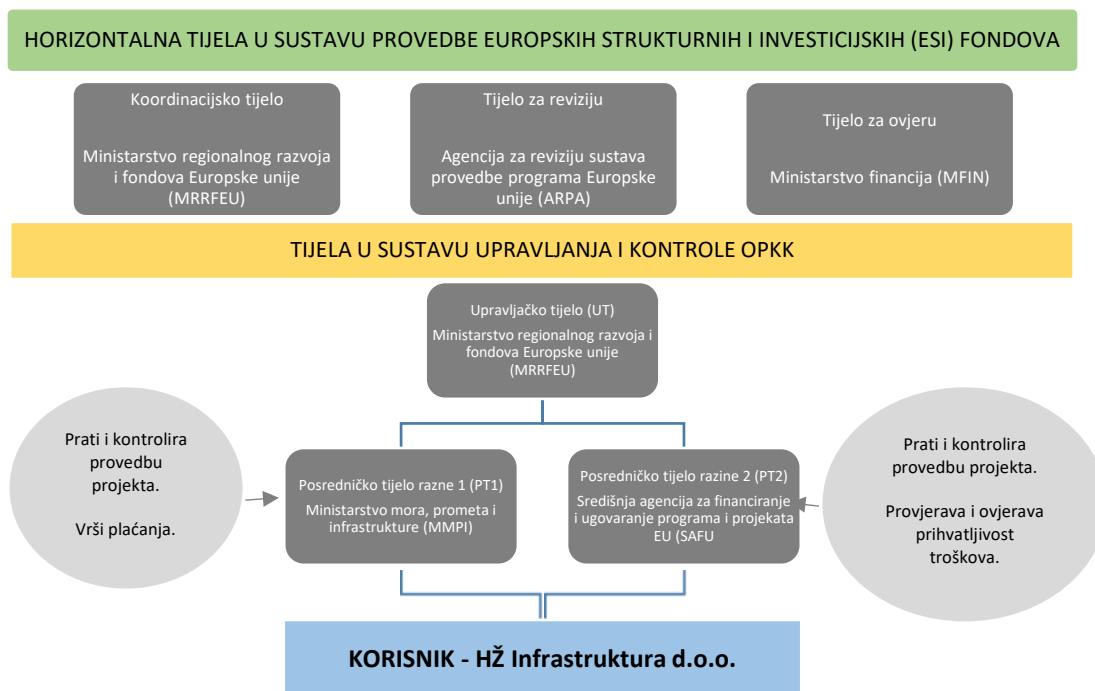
HORIZONTALNA TIJELA U SUSTAVU PROVEDBE EUROPSKIH STRUKTURNIH I INVESTICIJSKIH (ESI) FONDOVA

Koordinacijsko tijelo

Ministarstvo regionalnog razvoja i fondova Europske unije (MRRFEU)

Tijelo za reviziju

Agencija za reviziju sustava provedbe programa Europske unije (ARPA)

Tijelo za ovjeru

Ministarstvo financija (MFIN)

TIJELA U SUSTAVU UPRAVLJANJA I KONTROLE OPKK

Upravljačko tijelo (UT)

Ministarstvo regionalnog razvoja i fondova Europske unije (MRRFEU)

Prati i kontrolira provedbu projekta.

Vrši plaćanja.

Posredničko tijelo razne 1 (PT1)

Ministarstvo mora, prometa i infrastrukture (MMPI)

Posredničko tijelo razine 2 (PT2)

Središnja agencija za financiranje i ugovaranje programa i projekata EU (SAFU

Prati i kontrolira provedbu projekta.

Provjerava i ovjerava prihvatljivost troškova.

KORISNIK - HŽ Infrastruktura d.o.o.